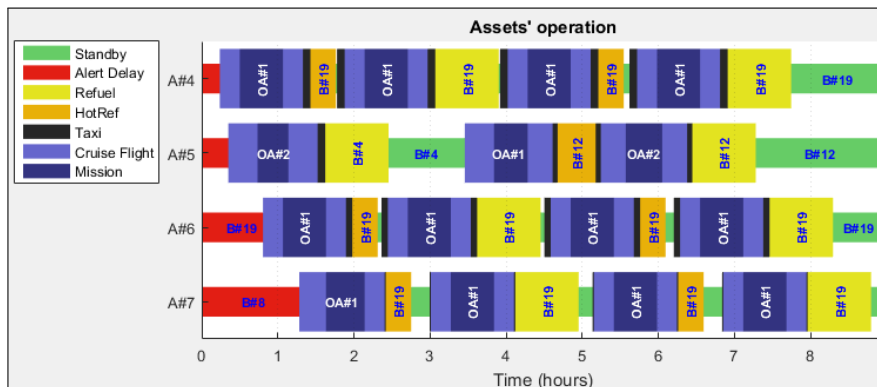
Assets' operation

Standby
Alert Delay
Refuel
HotRef
Taxi
Cruise Flight
Mission

A#4
OA#1 B#19 OA#1 B#19 OA#1 B#19 OA#1 B#19 B#19

A#5
OA#2 B#4 B#4 OA#1 B#12 OA#2 B#12 B#12

A#6
B#19 OA#1 B#19 OA#1 B#19 OA#1 B#19 OA#1 B#19 B#19

A#7
B#8 OA#1 B#19 OA#1 B#19 OA#1 B#19 OA#1 B#19

0 1 2 3 4 5 6 7 8

Time (hours)